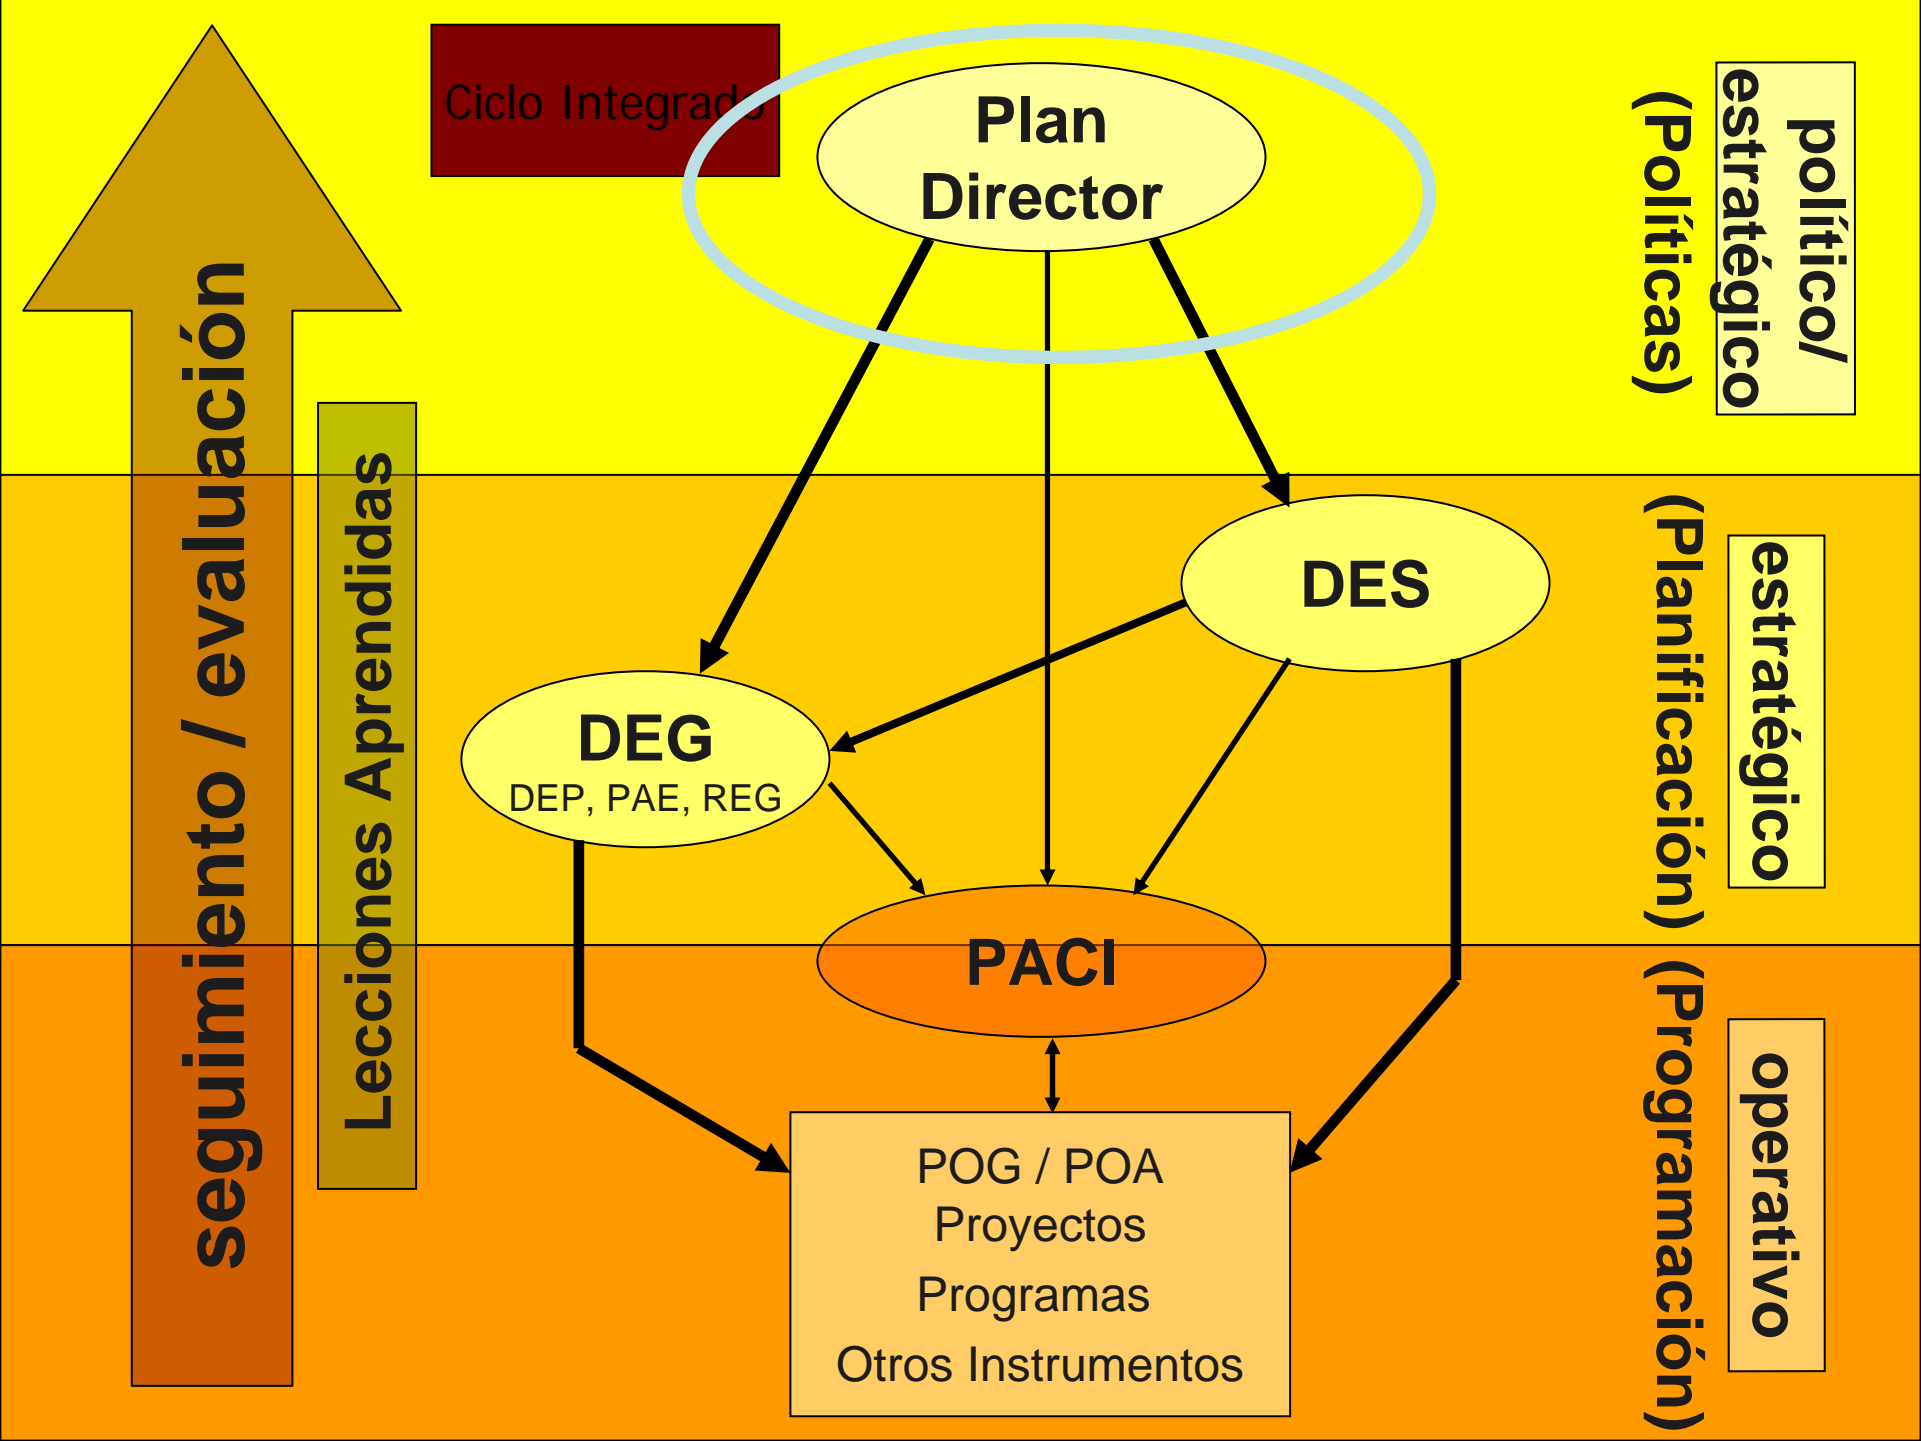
Ciclo Integrado

Plan Director

político/ estratégico

(Políticas)

seguimiento / evaluación

Lecciones Aprendidas

DES

DEG
DEP, PAE, REG

(Planificación)

estratégico

PACI

(Programación)

operativo

POG / POA
Proyectos
Programas
Otros Instrumentos